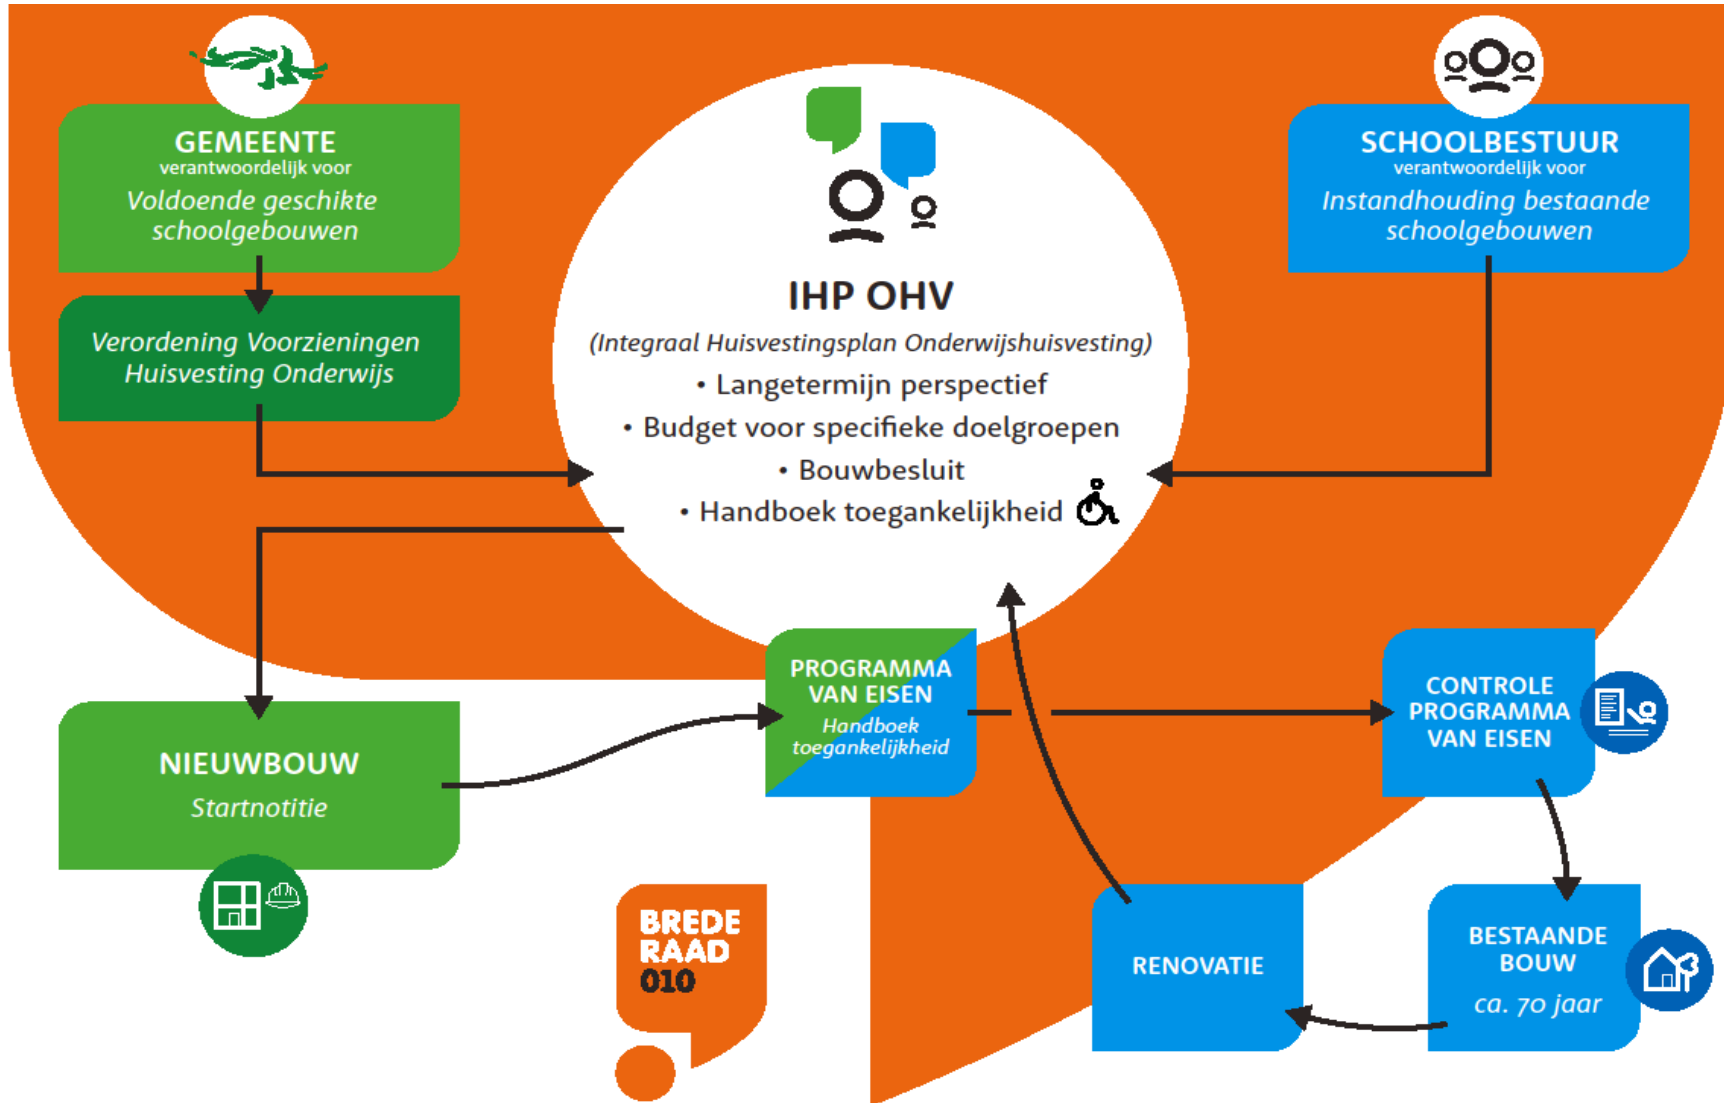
GEMEENTE
verantwoordelijk voor
Voldoende geschikte schoolgebouwen

Verordening Voorzieningen Huisvesting Onderwijs

IHP OHV
(Integraal Huisvestingsplan Onderwijshuisvesting)
• Langetermijn perspectief
• Budget voor specifieke doelgroepen
• Bouwbesluit
• Handboek toegankelijkheid

SCHOOLBESTUUR
verantwoordelijk voor
Instandhouding bestaande schoolgebouwen

NIEUWBOUW
Startnotitie

PROGRAMMA VAN EISEN
Handboek toegankelijkheid

CONTROLE PROGRAMMA VAN EISEN

BREDE RAAD 010

RENOVATIE

BESTAANDE BOUW
ca. 70 jaar